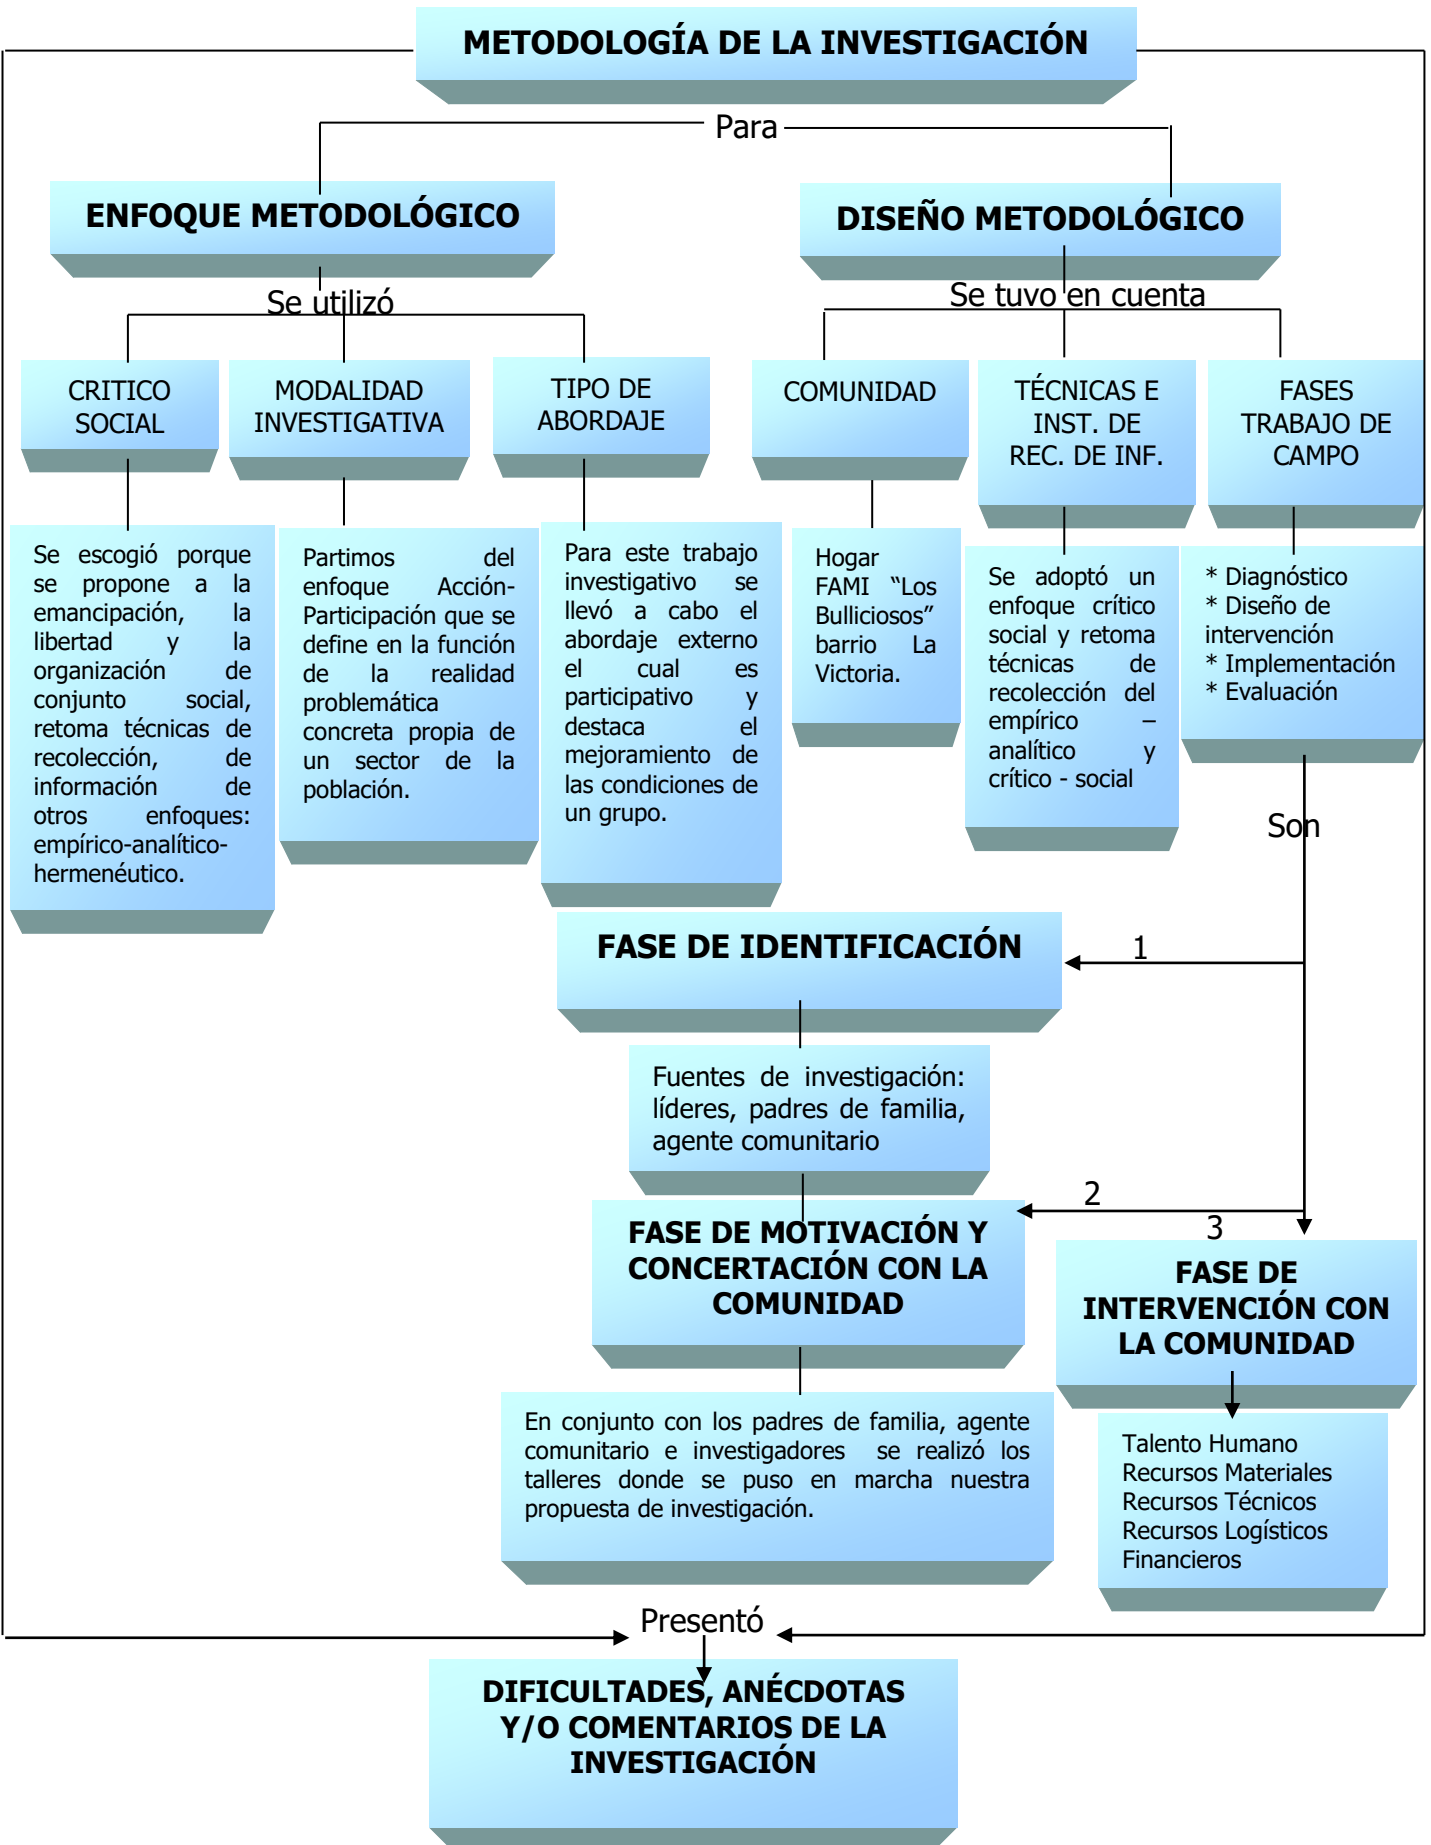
METODOLOGÍA DE LA INVESTIGACIÓN

Para

ENFOQUE METODOLÓGICO

DISEÑO METODOLÓGICO

Se utilizó

Se tuvo en cuenta

CRITICO SOCIAL

MODALIDAD INVESTIGATIVA

TIPO DE ABORDAJE

COMUNIDAD

TÉCNICAS E INST. DE REC. DE INF.

FASES TRABAJO DE CAMPO

Se escogió porque se propone a la emancipación, la libertad y la organización de conjunto social, retoma técnicas de recolección, de información de otros enfoques: empírico-analítico-hermenéutico.

Partimos del enfoque Acción-Participación que se define en la función de la realidad problemática concreta propia de un sector de la población.

Para este trabajo investigativo se llevó a cabo el abordaje externo el cual es participativo y destaca el mejoramiento de las condiciones de un grupo.

Hogar FAMI "Los Bulliciosos" barrio La Victoria.

Se adoptó un enfoque crítico social y retoma técnicas de recolección del empírico – analítico y crítico - social

* Diagnóstico
* Diseño de intervención
* Implementación
* Evaluación

Son

FASE DE IDENTIFICACIÓN

1

Fuentes de investigación: líderes, padres de familia, agente comunitario

2

3

FASE DE MOTIVACIÓN Y CONCERTACIÓN CON LA COMUNIDAD

FASE DE INTERVENCIÓN CON LA COMUNIDAD

En conjunto con los padres de familia, agente comunitario e investigadores se realizó los talleres donde se puso en marcha nuestra propuesta de investigación.

Talento Humano
Recursos Materiales
Recursos Técnicos
Recursos Logísticos
Financieros

Presentó

DIFICULTADES, ANÉCDOTAS Y/O COMENTARIOS DE LA INVESTIGACIÓN